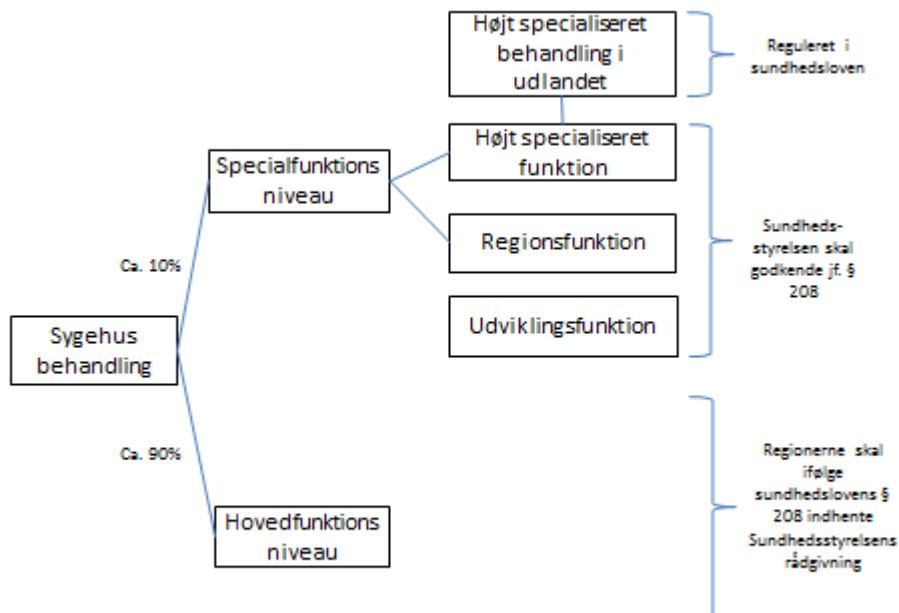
Sygehus behandling

Ca. 10%

Ca. 90%

Specialfunktions niveau

Hovedfunktions niveau

Højt specialiseret behandling i udlandet

Højt specialiseret funktion

Regionsfunktion

Udviklingsfunktion

Reguleret i sundhedsloven

Sundheds-styrelsen skal godkende jf. § 208

Regionerne skal ifølge sundhedslovens § 208 indhente Sundhedsstyrelsens rådgivning